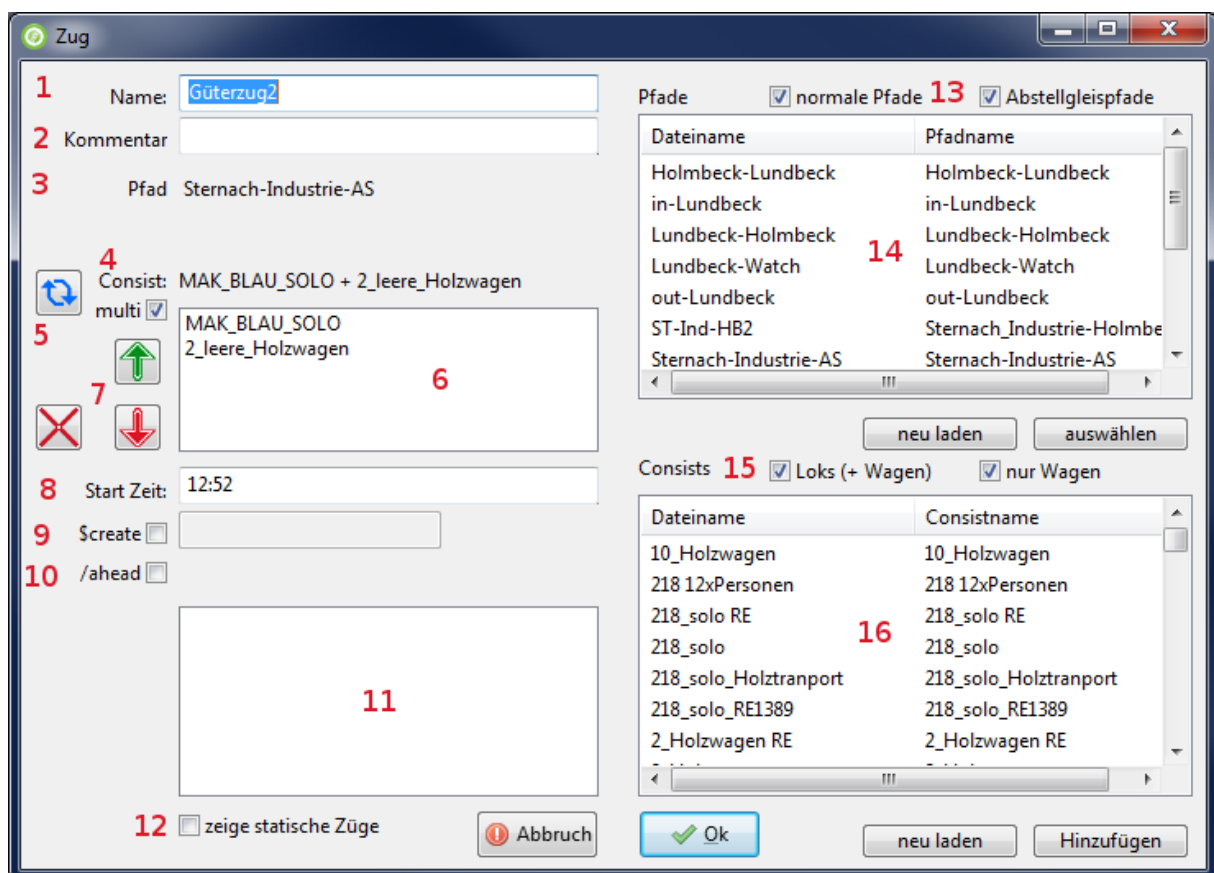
Zug

1 Name: Güterzug2

2 Kommentar

3 Pfad Sternach-Industrie-AS

4 Consist: MAK_BLAU_SOLO + 2_leere_Holzwagen

multi

5

MAK_BLAU_SOLO
2_leere_Holzwagen

6

7

8 Start Zeit: 12:52

9 $create

10 /ahead

11

12 zeige statische Züge

Abbruch

Pfade normale Pfade 13 Abstellgleispfade

| Dateiname | Pfadname |
|---|---|
| Holmbeck-Lundbeck | Holmbeck-Lundbeck |
| in-Lundbeck | in-Lundbeck |
| Lundbeck-Holmbeck | Lundbeck-Holmbeck |
| Lundbeck-Watch | Lundbeck-Watch |
| out-Lundbeck | out-Lundbeck |
| ST-Ind-HB2 | Sternach_Industrie-Holmbe |
| Sternach-Industrie-AS | Sternach-Industrie-AS |

14

neu laden auswählen

Consists 15 Loks (+ Wagen) nur Wagen

| Dateiname | Consistname |
|---|---|
| 10_Holzwagen | 10_Holzwagen |
| 218 12xPersonen | 218 12xPersonen |
| 218_solo RE | 218_solo RE |
| 218_solo | 218_solo |
| 218_solo_Holztranport | 218_solo_Holztranport |
| 218_solo_RE1389 | 218_solo_RE1389 |
| 2_Holzwagen RE | 2_Holzwagen RE |

16

Ok

neu laden Hinzufügen